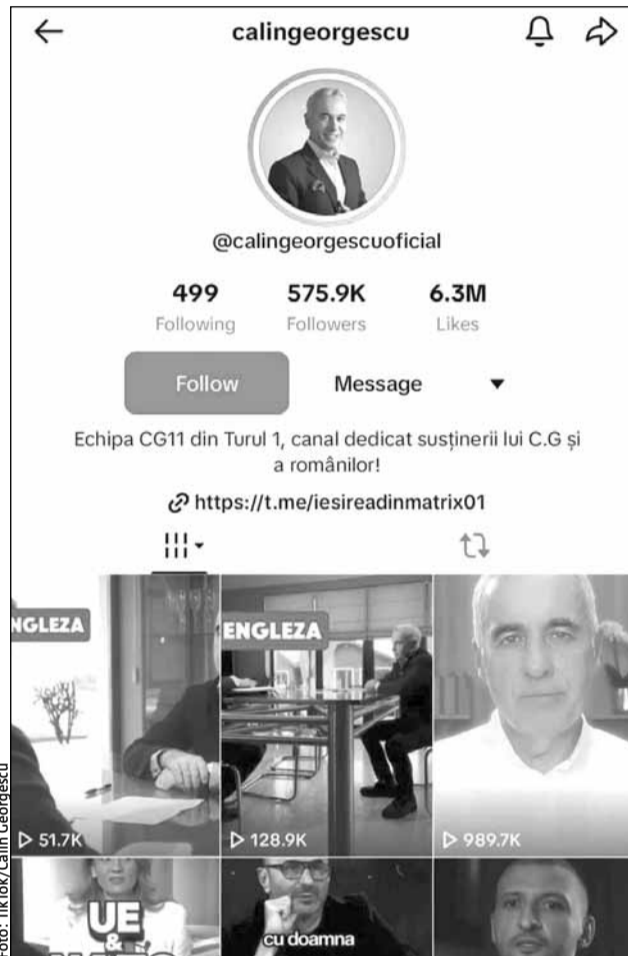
calingeorgescu

@calingeorgescuoficial

| 499 | 575.9K | 6.3M |
|---|---|---|
| Following | Followers | Likes |

Follow

Message

Echipa CG11 din Turul 1, canal dedicat susținerii lui C.G și a românilor!

https://t.me/iesireadinmatrix01

NGLEZA

ENGLEZA

▷ 51.7K

▷ 128.9K

▷ 989.7K

UE
&

cu doamna

Foto: TikTok/Călin Georgescu